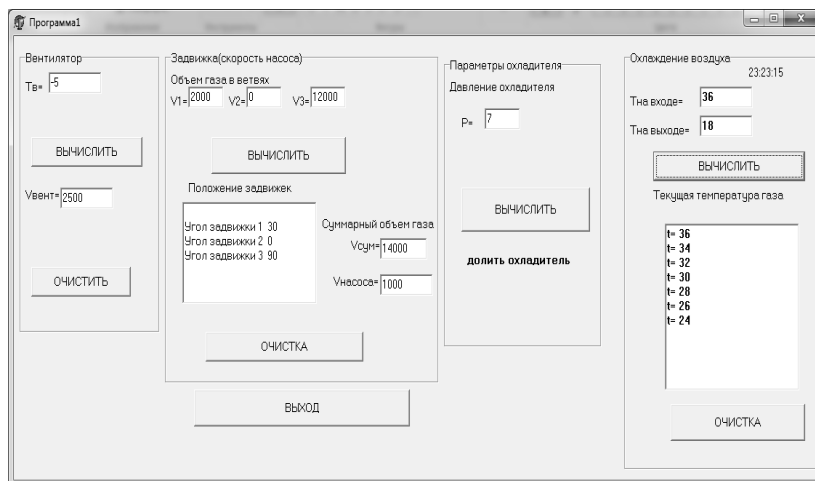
Программа1

Вентилятор
Тв= -5
ВЫЧИСЛИТЬ
Vвент= 2500
ОЧИСТИТЬ

Задвижка(скорость насоса)
Объем газа в ветвях
V1= 2000 V2= 0 V3= 12000
ВЫЧИСЛИТЬ
Положение задвижек
Угол задвижки 1 30
Угол задвижки 2 0
Угол задвижки 3 90
Суммарный объем газа
Vсум= 14000
Vнасоса= 1000
ОЧИСТКА

ВЫХОД

Параметры охладителя
Давление охладителя
P= 7
ВЫЧИСЛИТЬ
долить охладитель

Охлаждение воздуха
23:23:15
Тна входе= 36
Тна выходе= 18
ВЫЧИСЛИТЬ
Текущая температура газа
t= 36
t= 34
t= 32
t= 30
t= 28
t= 26
t= 24
ОЧИСТКА